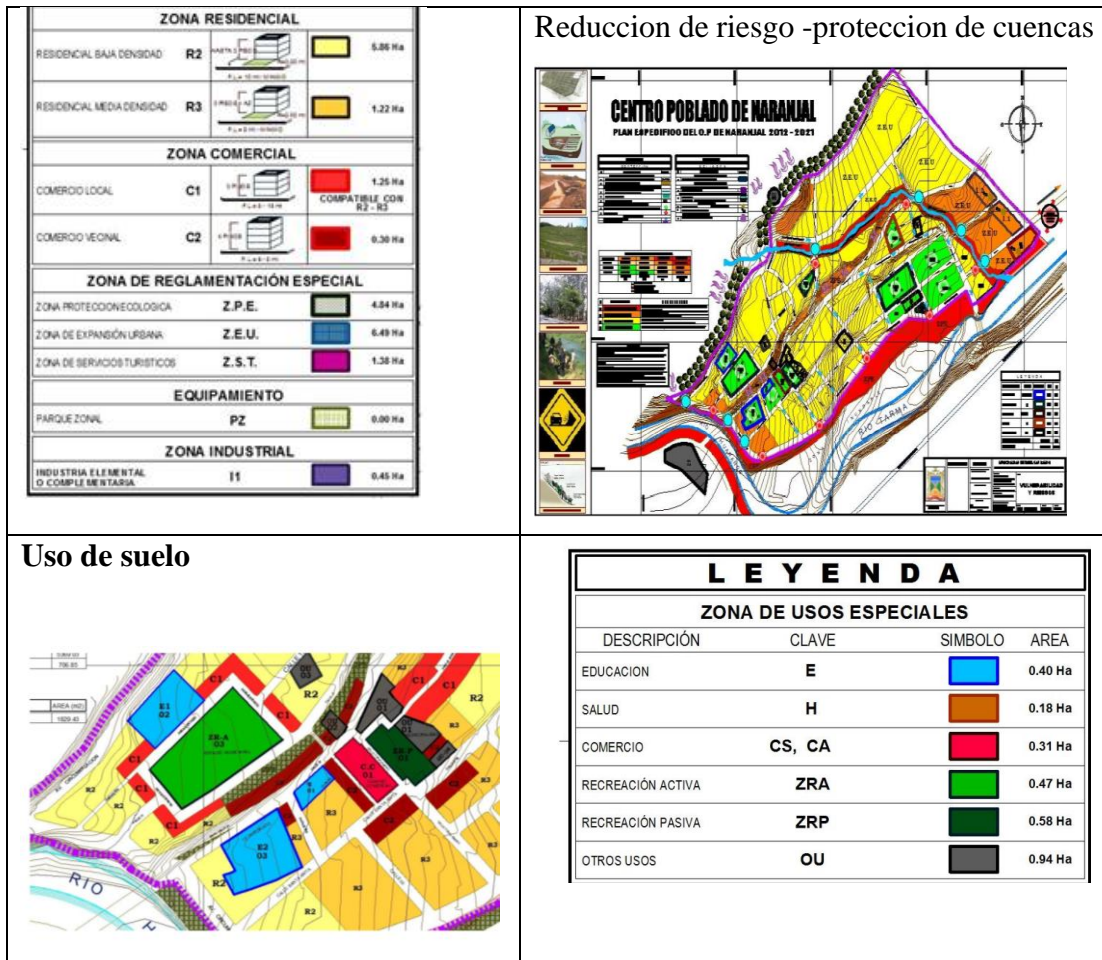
ZONA RESIDENCIAL

RESIDENCIAL BAJA DENSIDAD R2 5.86 Ha

RESIDENCIAL MEDIA DENSIDAD R3 1.22 Ha

ZONA COMERCIAL

COMERCIO LOCAL C1 1.25 Ha COMPATIBLE CON R2 - R3

COMERCIO VECINAL C2 0.30 Ha

ZONA DE REGLAMENTACIÓN ESPECIAL

ZONA PROTECCION ECOLOGICA Z.P.E. 4.84 Ha

ZONA DE EXPANSIÓN URBANA Z.E.U. 6.49 Ha

ZONA DE SERVICIOS TURISTICOS Z.S.T. 1.38 Ha

EQUIPAMIENTO

PARQUE ZONAL PZ 0.00 Ha

ZONA INDUSTRIAL

INDUSTRIA ELEMENTAL O COMPLEMENTARIA I1 0.45 Ha

Reduccion de riesgo -proteccion de cuencas

CENTRO POBLADO DE NARANJAL
PLAN ESPECIFICO DEL C.P DE NARANJAL 2012 - 2021

Z.E.U
Z.E.U
Z.E.U
Z.E.U
Z.E.U
RIO CARMA
LEYENDA
VULNERABILIDAD Y RIESGOS

Uso de suelo

R2
C1
C1
C1
R2
E1 02
ZR-A 03
R2
R3
C1
C1
C2
R3
R3
E2 03
R2
R3
R3
R2
RIO

L E Y E N D A

ZONA DE USOS ESPECIALES

| DESCRIPCIÓN | CLAVE | SIMBOLO | AREA |
|---|---|---|---|
| EDUCACION | E | | 0.40 Ha |
| SALUD | H | | 0.18 Ha |
| COMERCIO | CS, CA | | 0.31 Ha |
| RECREACIÓN ACTIVA | ZRA | | 0.47 Ha |
| RECREACIÓN PASIVA | ZRP | | 0.58 Ha |
| OTROS USOS | OU | | 0.94 Ha |